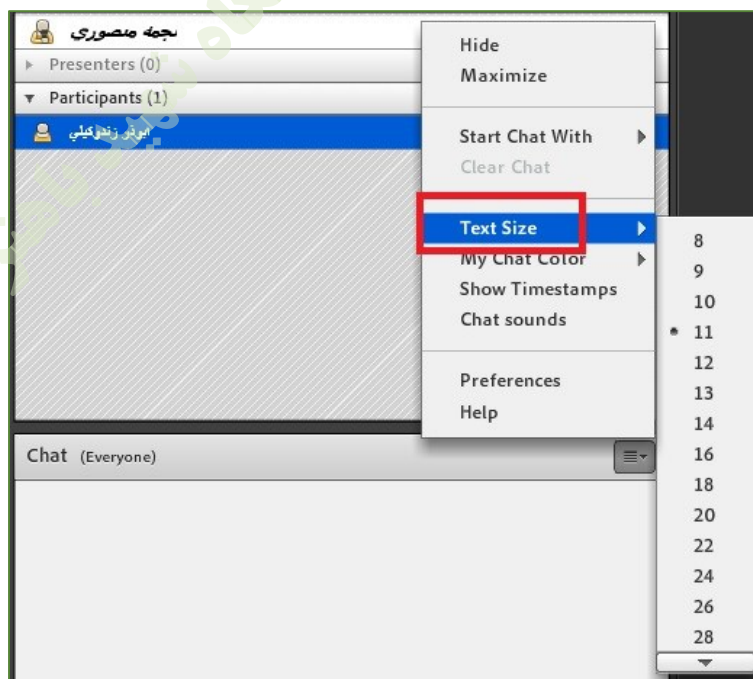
نجمه منصوري

Presenters (0)

Participants (1)

ابوذر زندوكيلي

Hide
Maximize

Start Chat With
Clear Chat

Text Size
My Chat Color
Show Timestamps
Chat sounds

Preferences
Help

8
9
10
11
12
13
14
16
18
20
22
24
26
28

Chat (Everyone)